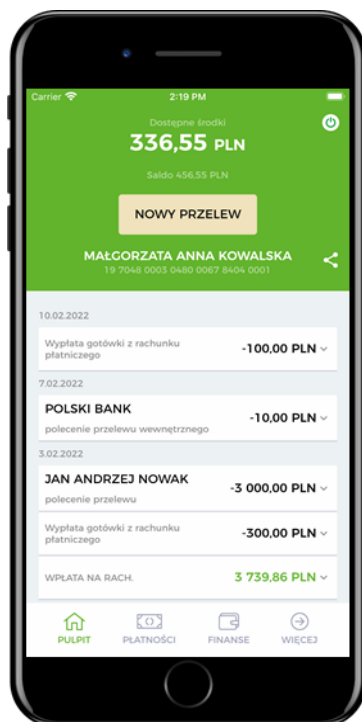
Carrier
2:19 PM

Dostępne środki
336,55 PLN

Saldo 456,55 PLN

NOWY PRZELEW

MAŁGORZATA ANNA KOWALSKA
19 7048 0003 0480 0067 8404 0001

10.02.2022

Wypłata gotówki z rachunku płatniczego
-100,00 PLN

7.02.2022

POLSKI BANK
polecenie przelewu wewnętrznego
-10,00 PLN

3.02.2022

JAN ANDRZEJ NOWAK
polecenie przelewu
-3 000,00 PLN

Wypłata gotówki z rachunku płatniczego
-300,00 PLN

WPŁATA NA RACH.
3 739,86 PLN

PULPIT
PŁATNOŚCI
FINANSE
WIĘCEJ